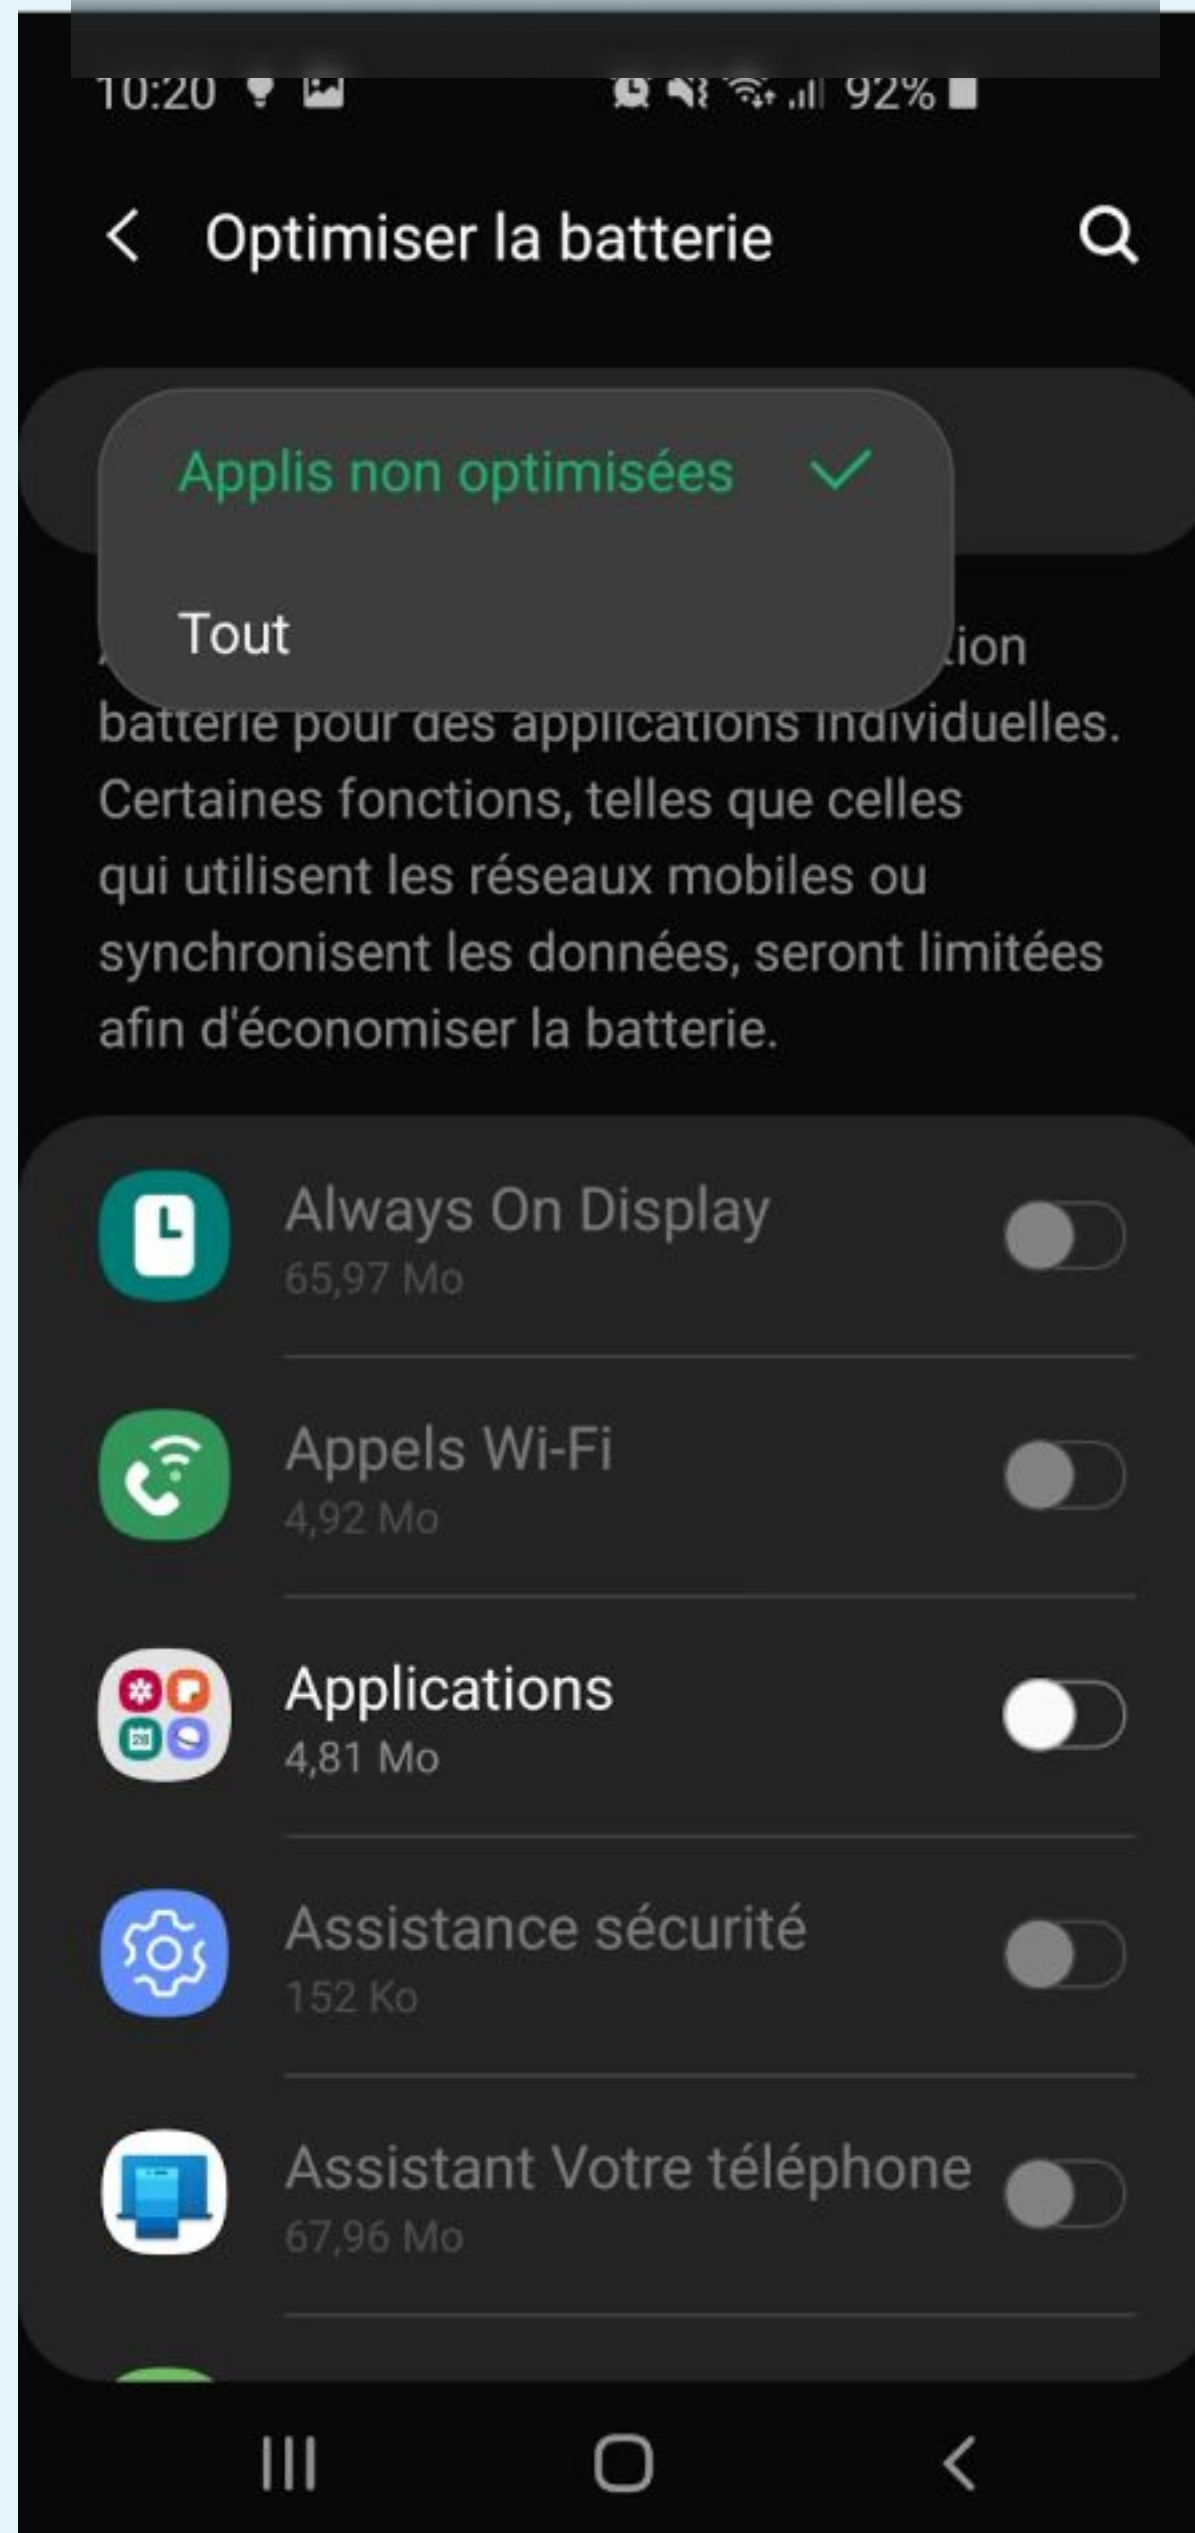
10:20 92%

Optimiser la batterie

Applis non optimisées

Tout

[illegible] tion batterie pour des applications individuelles. Certaines fonctions, telles que celles qui utilisent les réseaux mobiles ou synchronisent les données, seront limitées afin d'économiser la batterie.

Always On Display
65,97 Mo

Appels Wi-Fi
4,92 Mo

Applications
4,81 Mo

Assistance sécurité
152 Ko

Assistant Votre téléphone
67,96 Mo